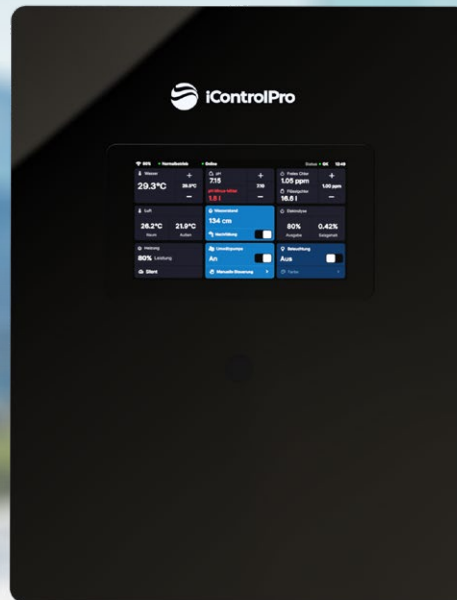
iControlPro

90% Normalbetrieb Online Status OK 12:49

Wasser
29.3°C
29.0°C

pH
7.15
7.10
pH-Minus fehlen
1.8 l

Freies Chlor
1.05 ppm
1.00 ppm
Flüssigchlor
16.6 l

Luft
26.2°C
Raum
21.5°C
Außen

Wasserstand
134 cm
Nachfüllung

Elektrolyse
80%
Ausgabe
0.42%
Salzgehalt

Heizung
80% Leistung
Dient

Umwälzpumpe
An
Manuelle Steuerung

Beleuchtung
Aus
Farbe